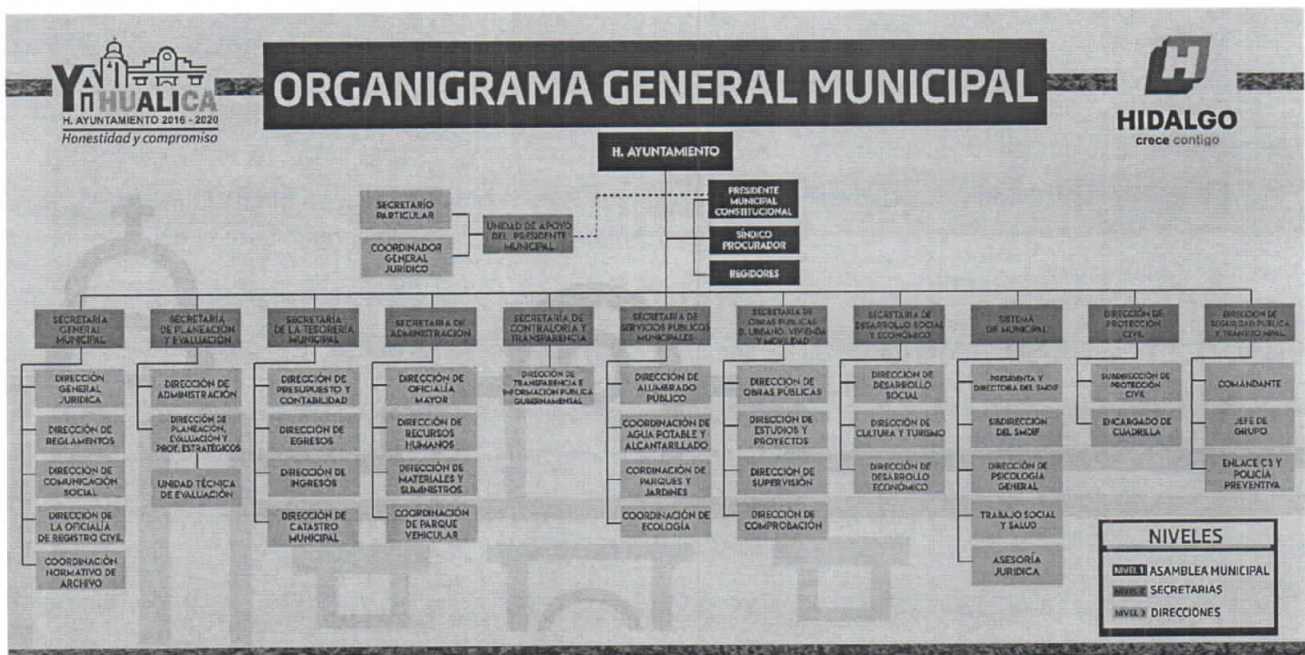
YAHUALICA
H. AYUNTAMIENTO 2016 - 2020
Honestidad y compromiso

ORGANIGRAMA GENERAL MUNICIPAL

HIDALGO
crece contigo

H. AYUNTAMIENTO

PRESIDENTE MUNICIPAL CONSTITUCIONAL

SÍNDICO PROCURADOR

REGIDORES

SECRETARIO PARTICULAR

COORDINADOR GENERAL JURIDICO

UNIDAD DE APOYO DEL PRESIDENTE MUNICIPAL

SECRETARIA GENERAL MUNICIPAL
DIRECCIÓN GENERAL JURIDICA
DIRECCIÓN DE REGLAMENTOS
DIRECCIÓN DE COMUNICACIÓN SOCIAL
DIRECCIÓN DE LA OFICIALÍA DE REGISTRO CIVIL
COORDINACIÓN NORMATIVO DE ARCHIVO

SECRETARÍA DE PLANEACIÓN Y EVALUACIÓN
DIRECCIÓN DE ADMINISTRACIÓN
DIRECCIÓN DE PLANEACIÓN, EVALUACIÓN Y PROY. ESTRATÉGICOS
UNIDAD TÉCNICA DE EVALUACIÓN

SECRETARÍA DE LA TESORERÍA MUNICIPAL
DIRECCIÓN DE PRESUPUESTO Y CONTABILIDAD
DIRECCIÓN DE EGRESOS
DIRECCIÓN DE INGRESOS
DIRECCIÓN DE CATASTRO MUNICIPAL

SECRETARÍA DE ADMINISTRACIÓN
DIRECCIÓN DE OFICIALÍA MAYOR
DIRECCIÓN DE RECURSOS HUMANOS
DIRECCIÓN DE MATERIALES Y SUMINISTROS
COORDINACIÓN DE PARQUE VEHICULAR

SECRETARÍA DE CONTRALORÍA Y TRANSPARENCIA
DIRECCIÓN DE TRANSPARENCIA E INFORMACIÓN PÚBLICA GUBERNAMENTAL

SECRETARÍA DE SERVICIOS PÚBLICOS MUNICIPALES
DIRECCIÓN DE ALUMBRADO PÚBLICO
COORDINACIÓN DE AGUA POTABLE Y ALCANTARILLADO
CORDINACIÓN DE PARQUES Y JARDINES
COORDINACIÓN DE ECOLOGÍA

SECRETARÍA DE OBRAS PÚBLICAS D. URBANO, VIVIENDA Y MOVILIDAD
DIRECCIÓN DE OBRAS PÚBLICAS
DIRECCIÓN DE ESTUDIOS Y PROYECTOS
DIRECCIÓN DE SUPERVISIÓN
DIRECCIÓN DE COMPROBACIÓN

SECRETARÍA DE DESARROLLO SOCIAL Y ECONÓMICO
DIRECCIÓN DE DESARROLLO SOCIAL
DIRECCIÓN DE CULTURA Y TURISMO
DIRECCIÓN DE DESARROLLO ECONÓMICO

SISTEMA DIF MUNICIPAL
PRESIDENTA Y DIRECTORA DEL SMDIF
SUBDIRECCIÓN DEL SMDIF
DIRECCIÓN DE PSICOLOGÍA GENERAL
TRABAJO SOCIAL Y SALUD
ASESORÍA JURIDICA

DIRECCIÓN DE PROTECCIÓN CIVIL
SUBDIRECCIÓN DE PROTECCIÓN CIVIL
ENCARGADO DE CUADRILLA

DIRECCIÓN DE SEGURIDAD PÚBLICA Y TRÁNSITO MPAL.
COMANDANTE
JEFE DE GRUPO
ENLACE C3 Y POLICÍA PREVENTIVA

NIVELES
NIVEL 1 ASAMBLEA MUNICIPAL
NIVEL 2 SECRETARIAS
NIVEL 3 DIRECCIONES